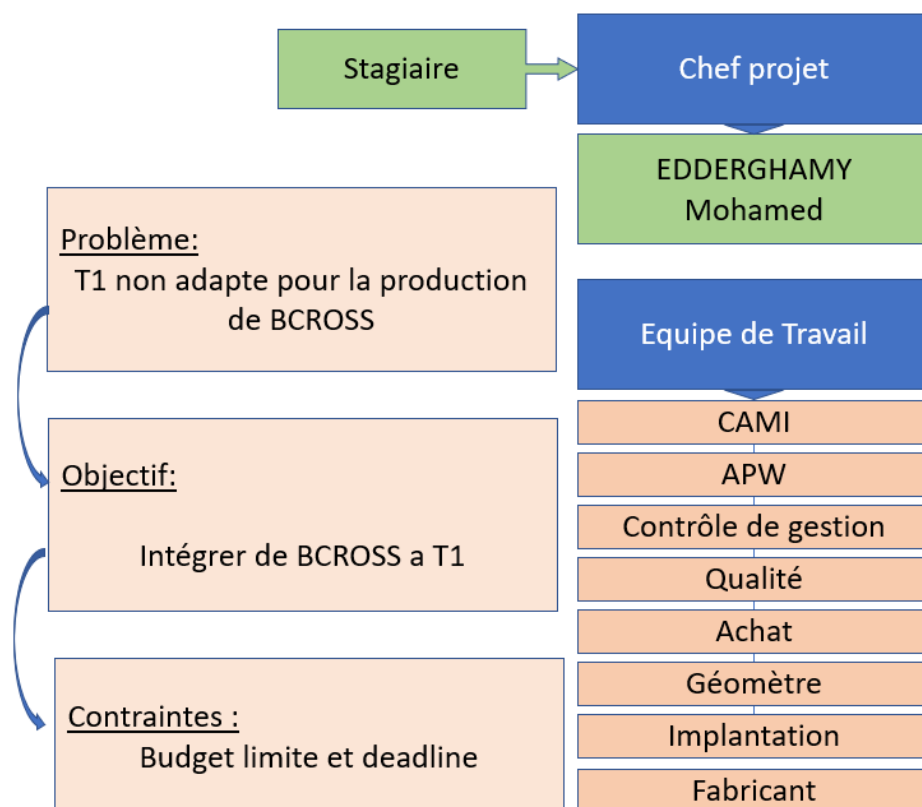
Stagiaire

Chef projet

EDDERGHAMY Mohamed

Problème:
T1 non adapte pour la production de BCROSS

Objectif:

Intégrer de BCROSS a T1

Contraintes :
Budget limite et deadline

Equipe de Travail

CAMI

APW

Contrôle de gestion

Qualité

Achat

Géomètre

Implantation

Fabricant